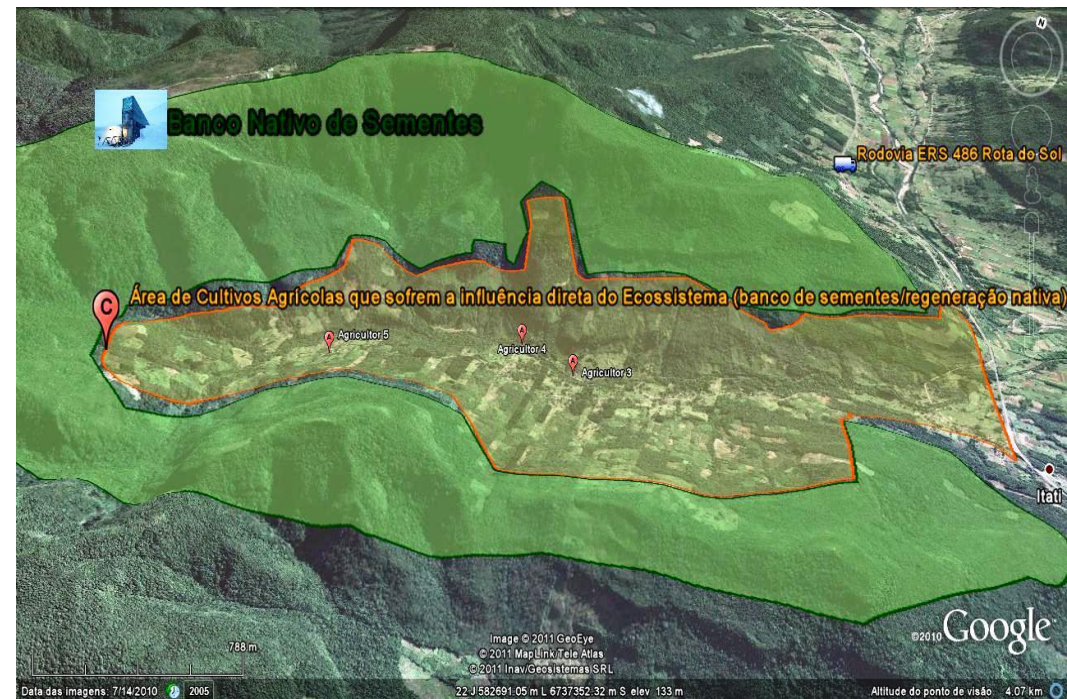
Banco Nativo de Sementes

Rodovia ERS 486 Rota do Sol

C

Área de Cultivos Agrícolas que sofrem a influência direta do Ecossistema (banco de sementes/regeneração nativa)

Agricultor 5

Agricultor 4

Agricultor 3

Itati

N

788 m

Image © 2011 GeoEye
© 2011 MapLink/Tele Atlas
© 2011 Inav/Geosistemas SRL

©2010 Google

Data das imagens: 7/14/2010 2005

22 J 582691.05 m L 6737352.32 m S elev 133 m

Altitude do ponto de visão 4.07 km